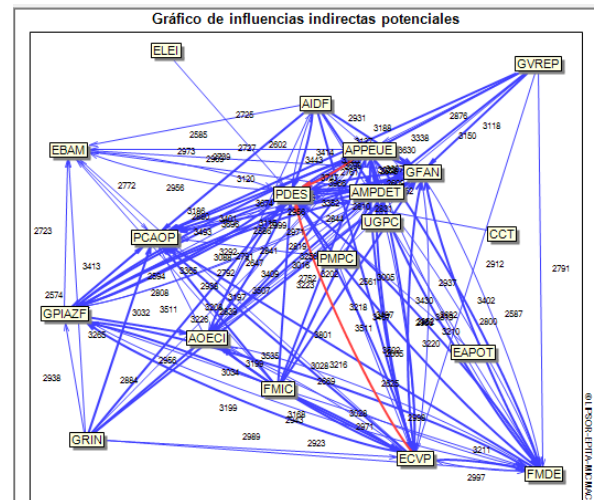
Gráfico de influencias indirectas potenciales

ELEI
GVREP
AIDF
EBAM
APPEUE
GFAN
PDES
AMPDET
UGPC
CCT
PCAOP
PMPC
GPIAZF
AOECI
EAPOT
FMIC
GRIN
ECVP
FMDE

2725 2931 2878 3118 2585 3186 3338 3150 2973 2727 2602 3630 2939 3443 2772 2956 3120 2723 3186 3413 2912 2791 2574 2808 3511 3032 3402 2587 2800 3205 3226 2956 3210 3220 2938 2884 3034 3199 3028 3216 3199 2989 2923 3211 2997 2801 3218 3511 3005 2937 3430

© LIPSOR-EPITA-MICMAC